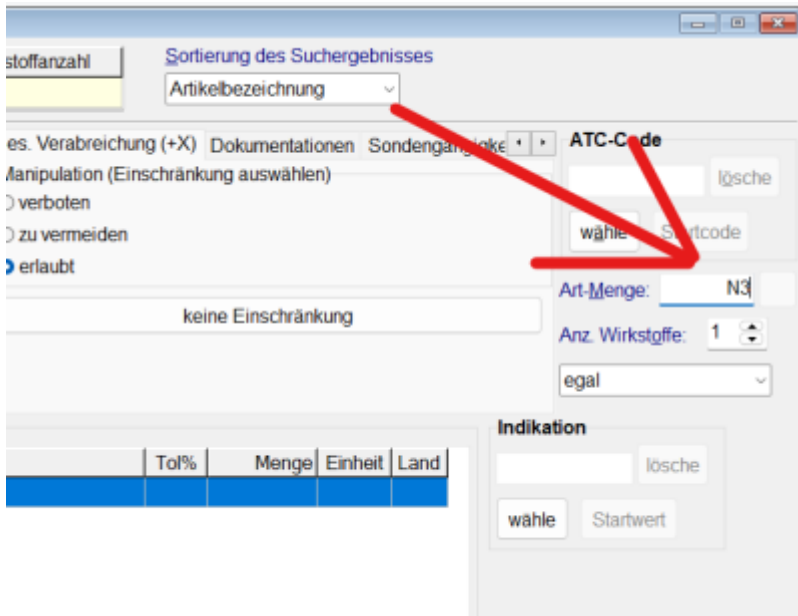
stoffanzahl

Sortierung des Suchergebnisses

Artikelbezeichnung

es. Verabreichung (+X) Dokumentationen Sondengängigke

Manipulation (Einschränkung auswählen)

verboten

zu vermeiden

erlaubt

keine Einschränkung

ATC-Code

lösche

wähle

Startcode

Art-Menge: N3

Anz. Wirkstoffe: 1

egal

| | Tol% | Menge | Einheit | Land |
|---|---|---|---|---|
| | | | | |

Indikation

lösche

wähle

Startwert